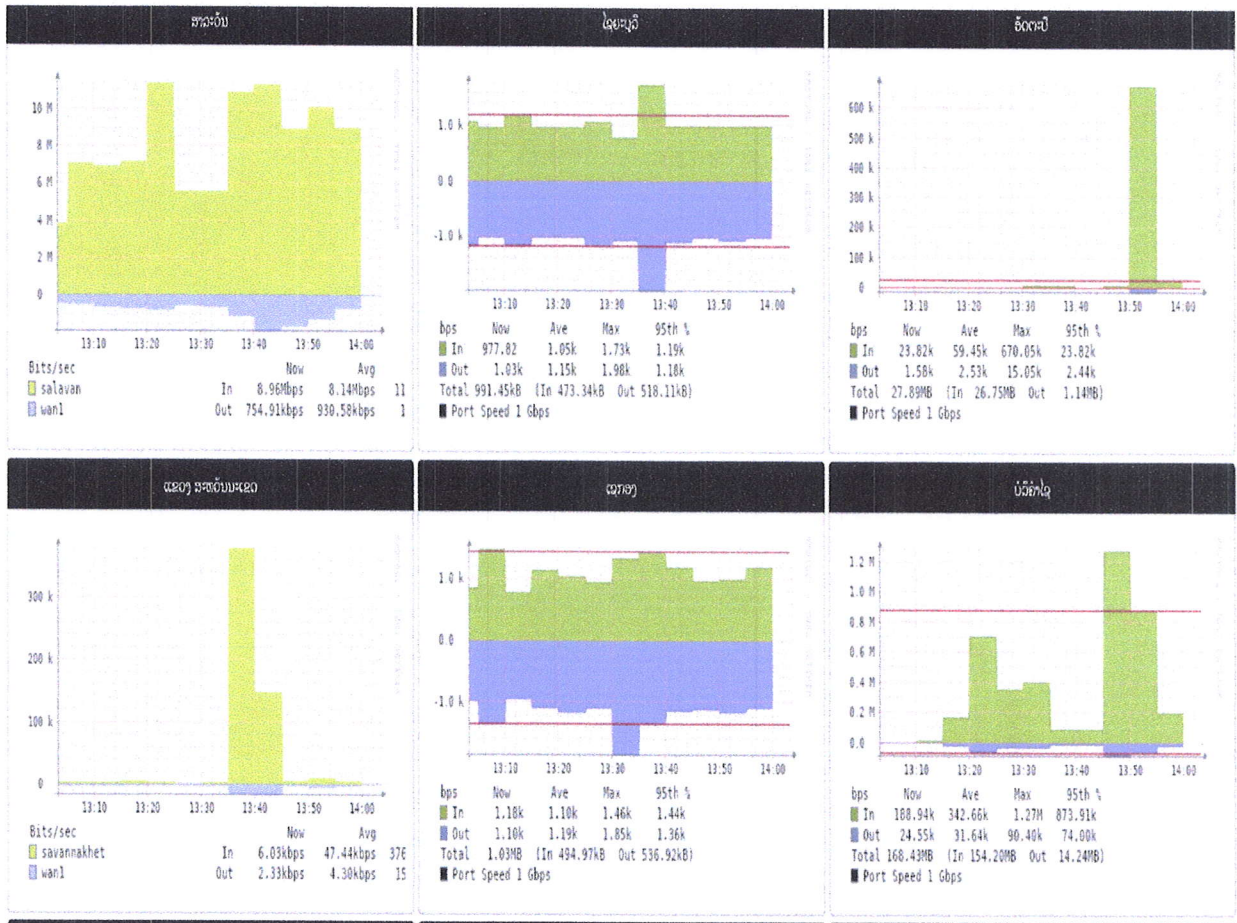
ສາລະວັນ

10 M
8 M
6 M
4 M
2 M
0
13:10 13:20 13:30 13:40 13:50 14:00

| Bits/sec | | Now | Avg | |
|---|---|---|---|---|
| salavan | In | 8.96Mbps | 8.14Mbps | 11 |
| wan1 | Out | 754.91kbps | 930.58kbps | 1 |

ໄຊຍະບູລີ

1.0 k
0.0
-1.0 k
13:10 13:20 13:30 13:40 13:50 14:00

| bps | Now | Ave | Max | 95th % |
|---|---|---|---|---|
| In | 977.82 | 1.05k | 1.73k | 1.19k |
| Out | 1.03k | 1.15k | 1.98k | 1.18k |

Total 991.45kB (In 473.34kB Out 518.11kB)
Port Speed 1 Gbps

ອັດຕະປື

600 k
500 k
400 k
300 k
200 k
100 k
0
13:10 13:20 13:30 13:40 13:50 14:00

| bps | Now | Ave | Max | 95th % |
|---|---|---|---|---|
| In | 23.82k | 59.45k | 670.05k | 23.82k |
| Out | 1.58k | 2.53k | 15.05k | 2.44k |

Total 27.89MB (In 26.75MB Out 1.14MB)
Port Speed 1 Gbps

ແຂວງ ສະຫວັນນະເຂດ

300 k
200 k
100 k
0
13:10 13:20 13:30 13:40 13:50 14:00

| Bits/sec | | Now | Avg | |
|---|---|---|---|---|
| savannakhet | In | 6.03kbps | 47.44kbps | 376 |
| wan1 | Out | 2.33kbps | 4.30kbps | 15 |

ເຊກອງ

1.0 k
0.0
-1.0 k
13:10 13:20 13:30 13:40 13:50 14:00

| bps | Now | Ave | Max | 95th % |
|---|---|---|---|---|
| In | 1.18k | 1.10k | 1.46k | 1.44k |
| Out | 1.10k | 1.19k | 1.85k | 1.36k |

Total 1.03MB (In 494.97kB Out 536.92kB)
Port Speed 1 Gbps

ບໍລິຄໍາໄຊ

1.2 M
1.0 M
0.8 M
0.6 M
0.4 M
0.2 M
0.0
13:10 13:20 13:30 13:40 13:50 14:00

| bps | Now | Ave | Max | 95th % |
|---|---|---|---|---|
| In | 188.94k | 342.66k | 1.27M | 873.91k |
| Out | 24.55k | 31.64k | 90.40k | 74.00k |

Total 168.43MB (In 154.20MB Out 14.24MB)
Port Speed 1 Gbps